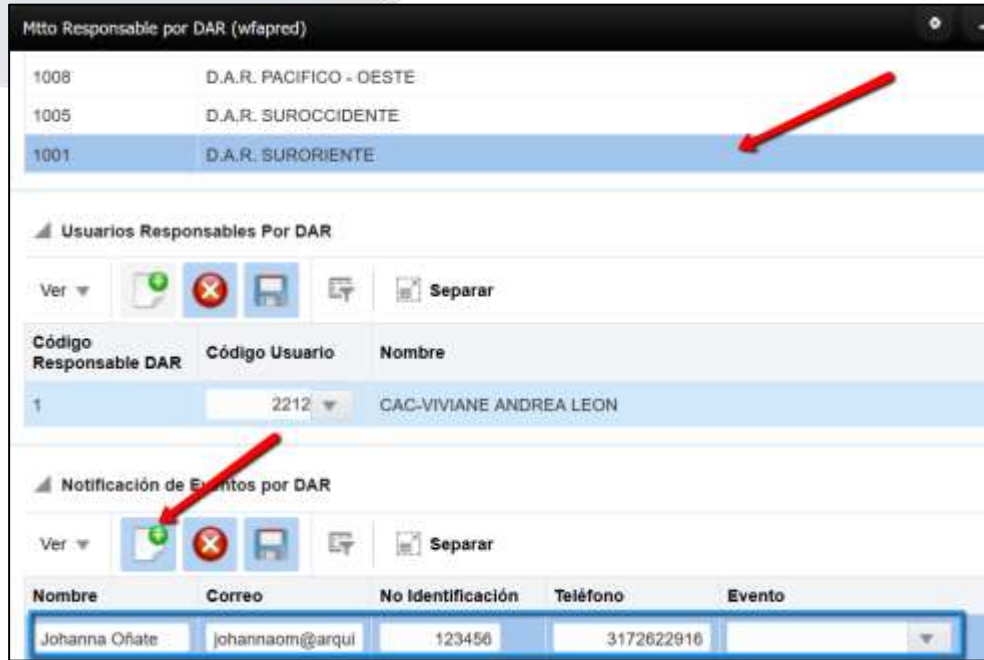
Mtto Responsable por DAR (wfapred)

| 1008 | D.A.R. PACIFICO - OESTE |
|---|---|
| 1005 | D.A.R. SUROCCIDENTE |
| 1001 | D.A.R. SURORIENTE |

Usuarios Responsables Por DAR

Ver Separar

| Código Responsable DAR | Código Usuario | Nombre |
|---|---|---|
| 1 | 2212 | CAC-VIVIANE ANDREA LEON |

Notificación de E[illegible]tos por DAR

Ver Separar

| Nombre | Correo | No Identificación | Teléfono | Evento |
|---|---|---|---|---|
| Johanna Oñate | johannaom@arqui | 123456 | 3172622916 | |